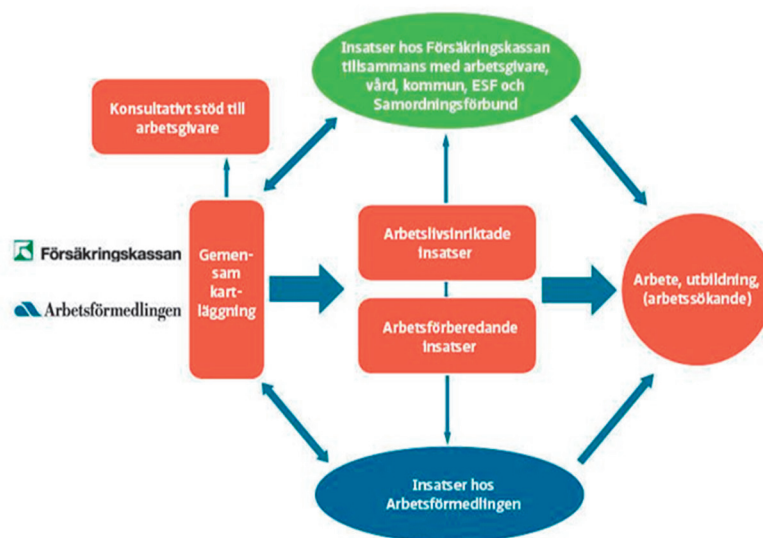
Insatser hos Försäkringskassan tillsammans med arbetsgivare, vård, kommun, ESF och Samordningsförbund

Konsultativt stöd till arbetsgivare

Försäkringskassan

Arbetsförmedlingen

Gemensam kartläggning

Arbetslivsinriktade insatser

Arbetsförberedande insatser

Arbete, utbildning, (arbetssökande)

Insatser hos Arbetsförmedlingen